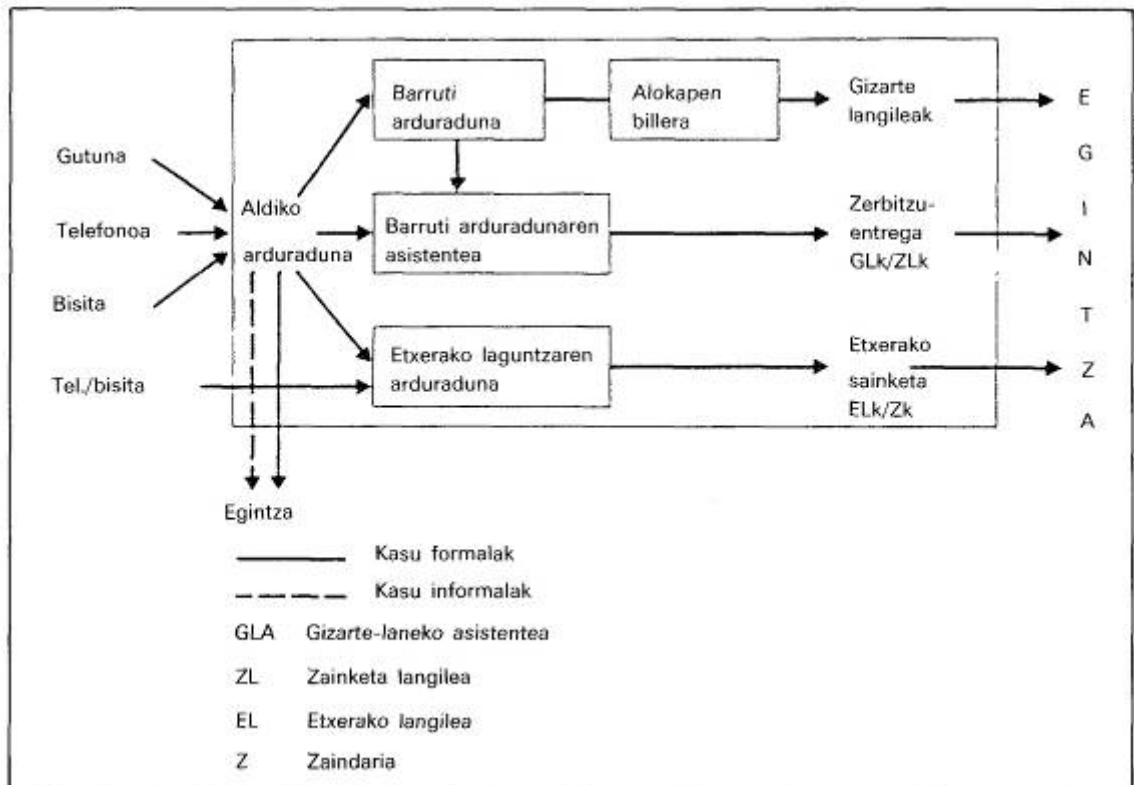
Gutuna

Telefonoa

Bisita

Tel./bisita

Aldiko arduraduna

Barruti arduraduna

Alokapen billera

Gizarte langileak

Barruti arduradunaren asistentea

Zerbitzu-entrega GLk/ZLk

Etxerako laguntzaren arduraduna

Etxerako sainketa ELk/Zk

E G I N T Z A

Egintza

Kasu formalak

Kasu informalak

GLA Gizarte-laneko asistentea

ZL Zainketa langilea

EL Etxerako langilea

Z Zaindaria